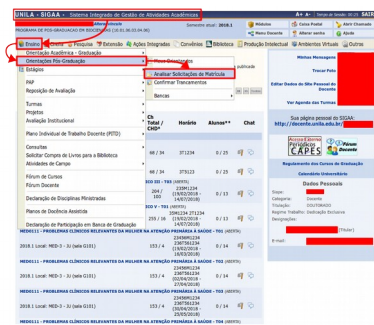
UNILA - SIGAA - Sistema Integrado de Gestão de Atividades Acadêmicas

A+ A- | Tempo de Sessão: 00:25 SAIR

Alterar vínculo

Semestre atual: 2018.1

Módulos

Caixa Postal

Abrir Chamado

PROGRAMA DE PÓS-GRADUAÇÃO EM BIOCIÊNCIAS (16.01.06.03.04.08)

Menu Docente

Alterar senha

Ajuda

Ensino

Pesquisa

Extensão

Ações Integradas

Convênios

Biblioteca

Produção Intelectual

Ambientes Virtuais

Outros

Orientações Acadêmica - Graduação

Orientações Pós-Graduação

Estágios

Meus Orientandos

Analisar Solicitações de Matrícula

Confirmar Trancamentos

publicadas

PAP

Reposição de Avaliação

Turmas

Projetos

Avaliação Institucional

Plano Individual de Trabalho Docente (PITD)

Consultas

Solicitar Compra de Livros para a Biblioteca

Ambientes de Curso

Fórum de Cursos

Fórum Docente

Declaração de Disciplinas Ministradas

Planos de Docência Assistida

Declaração de Participação em Banca de Graduação

Bancas

Minhas Mensagens

Trocar Foto

Editar Dados do Site Pessoal do Docente

Ver Agenda das Turmas

Sua página pessoal no SIGAA:
http://docente.unila.edu.br/

Acesso Livre Periódicos CAPES

Fórum Docente

Regulamento dos Cursos de Graduação

Calendário Universitário

Dados Pessoais

Siape:
Categoria: Docente
Titulação: DOUTORADO
Regime Trabalho: Dedicação Exclusiva
Departamento:
(Titular)
E-mail:

| Total / CHD* | Horário | Alunos** | Chat |
|---|---|---|---|
| 68 / 34 | 3T1234 | 0 / 25 | |
| 68 / 34 | 3T5123 | 0 / 25 | |
| 206 | 235M1234 (19/02/2018 - 14/07/2018) | 0 / 25 | |
| 206 | 35M1234 3T1234 (19/02/2018 - 14/07/2018) | 0 / 25 | |

MED0111 - PROBLEMAS CLÍNICOS RELEVANTES DA MULHER NA ATENÇÃO PRIMÁRIA À SAÚDE - T01 (ABERTA)

| 2018.1 Local: MED-3 / 3a (sala G101) | 153 / 4 | 2345M1234 2367561234 (21/04/2018 - 27/04/2018) | 0 / 25 | |
|---|---|---|---|---|

MED0111 - PROBLEMAS CLÍNICOS RELEVANTES DA MULHER NA ATENÇÃO PRIMÁRIA À SAÚDE - T02 (ABERTA)

| 2018.1 Local: MED-3 / 3a (sala G101) | 153 / 4 | 2345M1234 2367561234 (21/04/2018 - 27/04/2018) | 0 / 25 | |
|---|---|---|---|---|

MED0111 - PROBLEMAS CLÍNICOS RELEVANTES DA MULHER NA ATENÇÃO PRIMÁRIA À SAÚDE - T03 (ABERTA)

| 2018.1 Local: MED-3 / 3a (sala G101) | 153 / 4 | 2345M1234 2367561234 (21/04/2018 - 27/04/2018) | 0 / 25 | |
|---|---|---|---|---|

MED0111 - PROBLEMAS CLÍNICOS RELEVANTES DA MULHER NA ATENÇÃO PRIMÁRIA À SAÚDE - T04 (ABERTA)